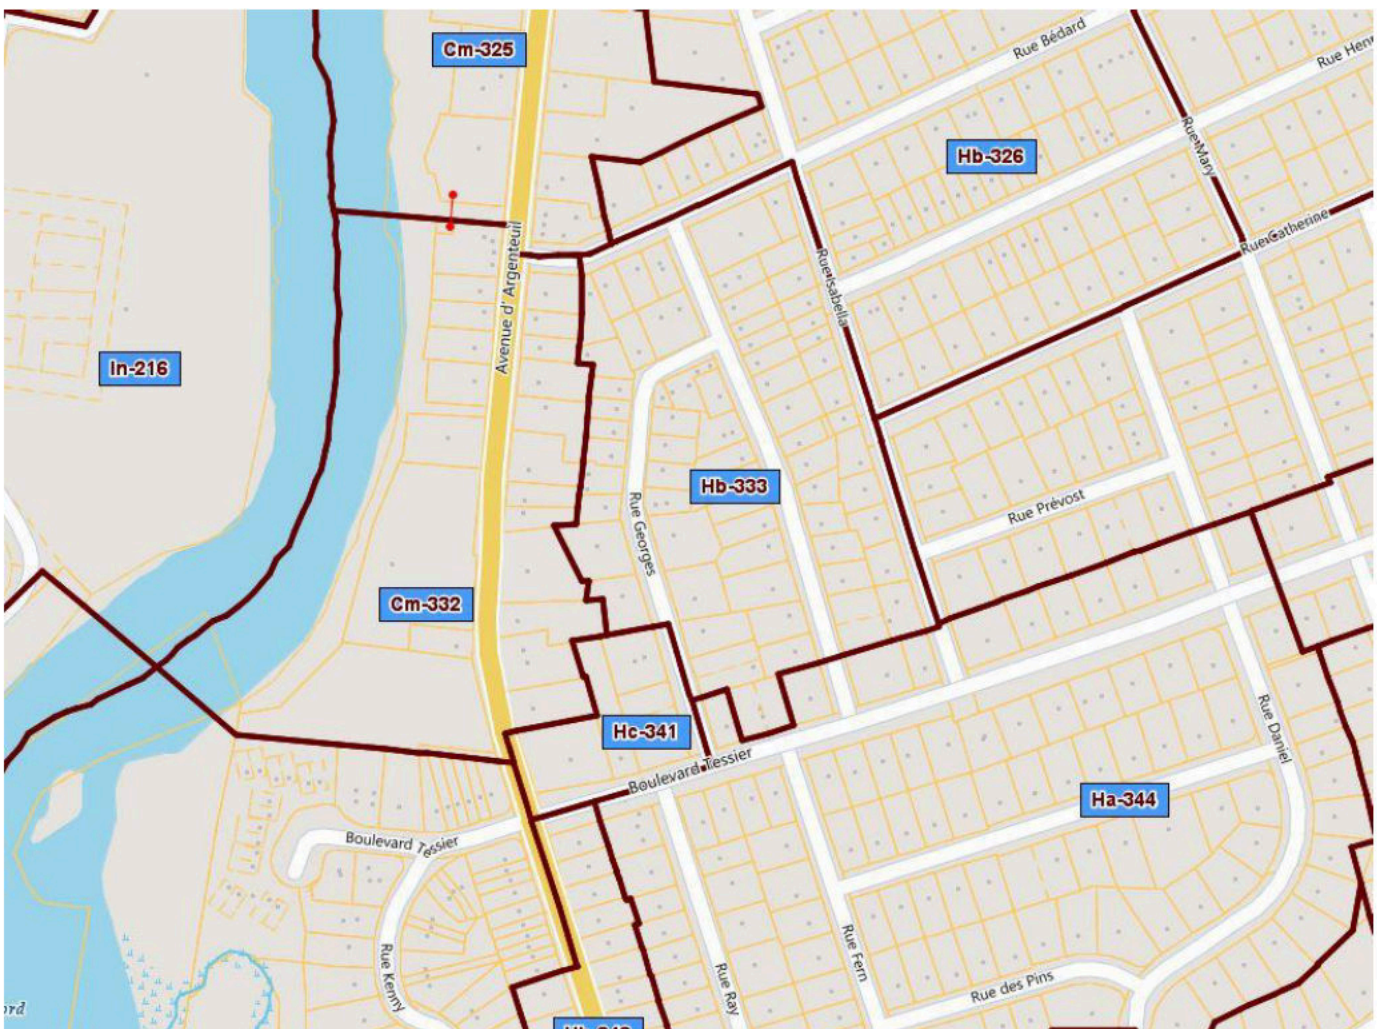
Cm-325

Rue Bédard

Rue Henr

Hb-326

Rue Mary

Rue Catherine

Avenue d' Argenteuil

Rue Isabella

In-216

Hb-333

Rue Georges

Rue Prévost

Cm-332

Hc-341

Boulevard Tessier

Rue Daniel

Ha-344

Boulevard Tessier

Rue Kenny

Rue Ray

Rue Fern

Rue des Pins

ord

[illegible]